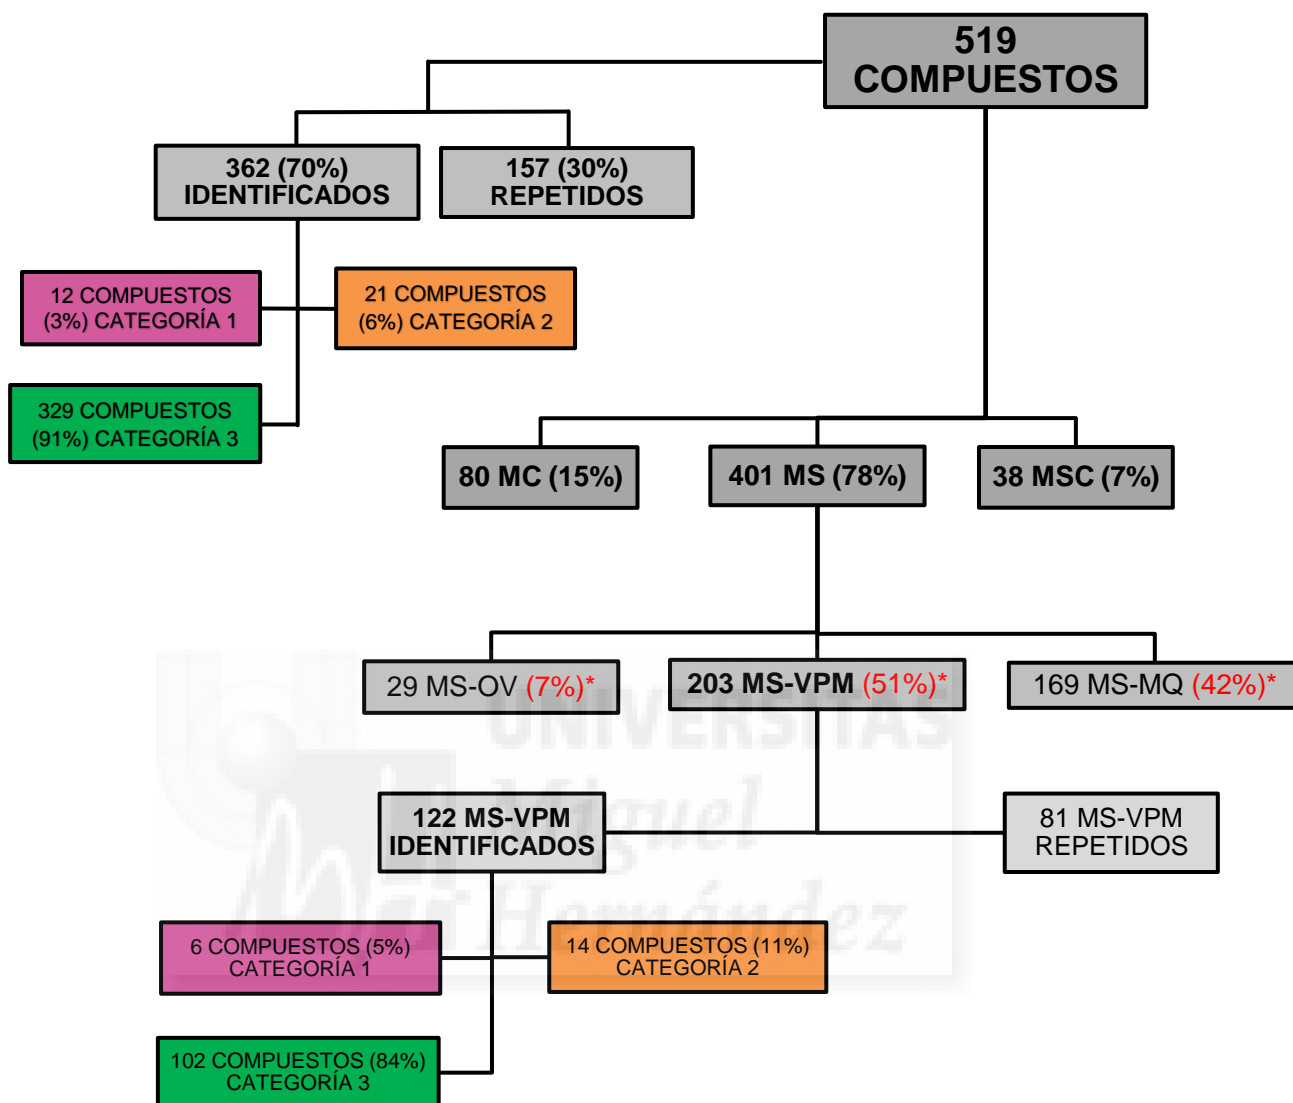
519 COMPUESTOS

362 (70%) IDENTIFICADOS

157 (30%) REPETIDOS

12 COMPUESTOS (3%) CATEGORÍA 1

21 COMPUESTOS (6%) CATEGORÍA 2

329 COMPUESTOS (91%) CATEGORÍA 3

80 MC (15%)

401 MS (78%)

38 MSC (7%)

29 MS-OV (7%)*

203 MS-VPM (51%)*

169 MS-MQ (42%)*

122 MS-VPM IDENTIFICADOS

81 MS-VPM REPETIDOS

6 COMPUESTOS (5%) CATEGORÍA 1

14 COMPUESTOS (11%) CATEGORÍA 2

102 COMPUESTOS (84%) CATEGORÍA 3

UNIVERSITAS Miguel Hernández